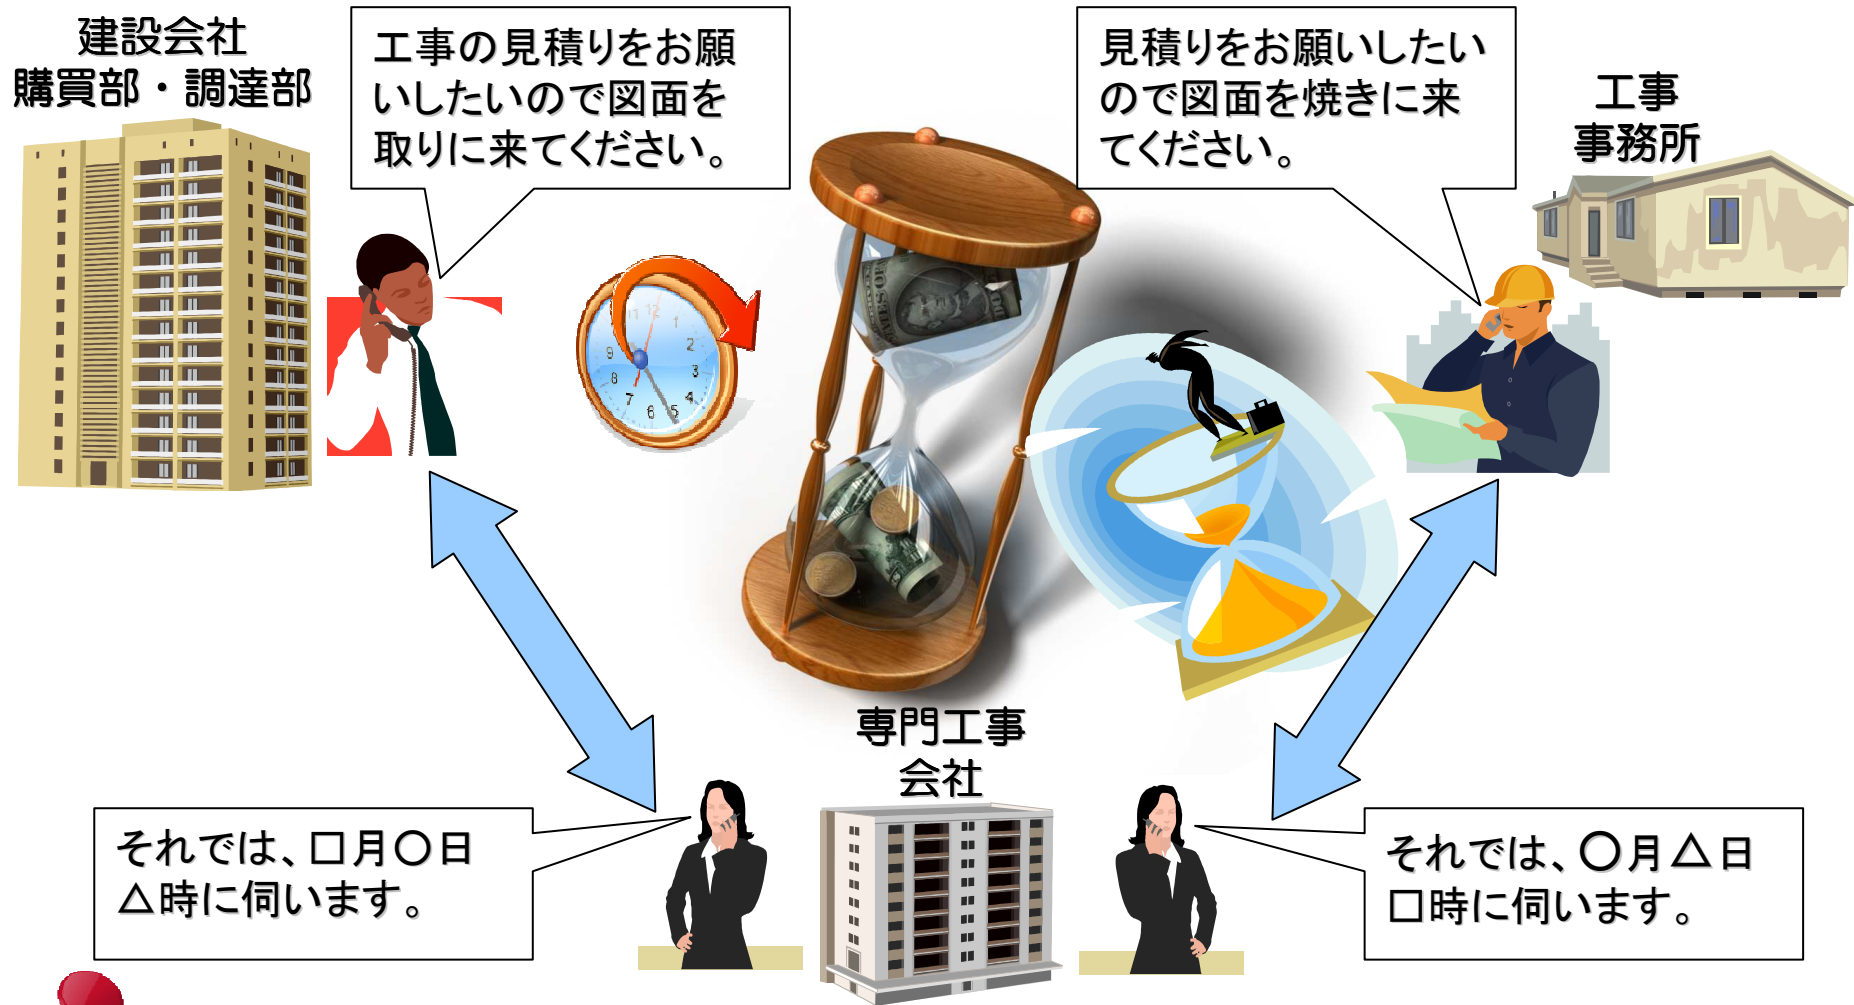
建設会社
購買部・調達部

工事の見積りをお願いしたいので図面を取りに来てください。

見積りをお願いしたいので図面を焼きに来てください。

工事
事務所

専門工事
会社

それでは、□月○日△時に伺います。

それでは、○月△日□時に伺います。